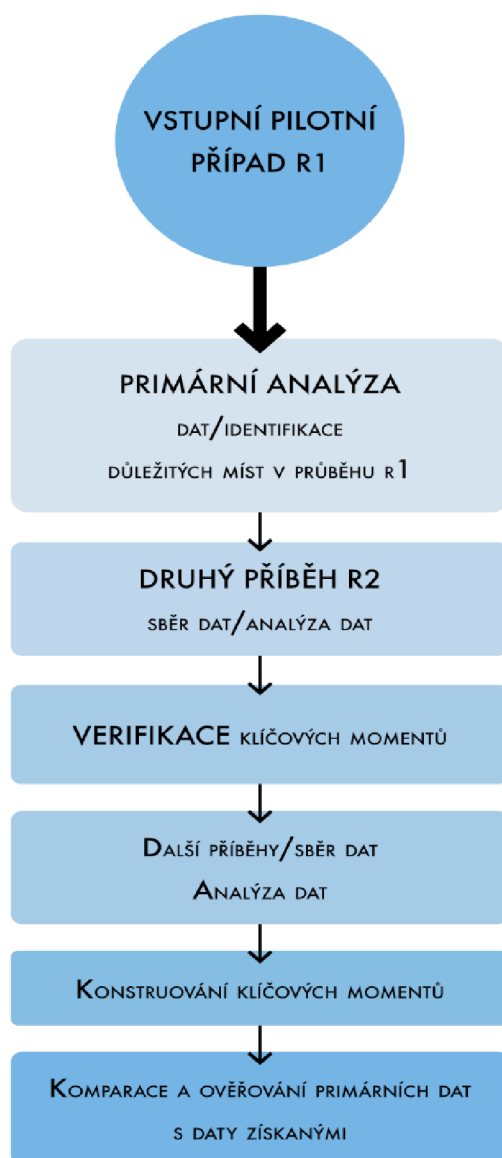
VSTUPNÍ PILOTNÍ PŘÍPAD R1

PRIMÁRNÍ ANALÝZA
DAT/IDENTIFIKACE
DŮLEŽITÝCH MÍST V PRŮBĚHU R1

DRUHÝ PŘÍBĚH R2
SBĚR DAT/ANALÝZA DAT

VERIFIKACE KLÍČOVÝCH MOMENTŮ

DALŠÍ PŘÍBĚHY/SBĚR DAT
ANALÝZA DAT

KONSTRUOVÁNÍ KLÍČOVÝCH MOMENTŮ

KOMPARACE A OVĚŘOVÁNÍ PRIMÁRNÍCH DAT
S DATY ZÍSKANÝMI